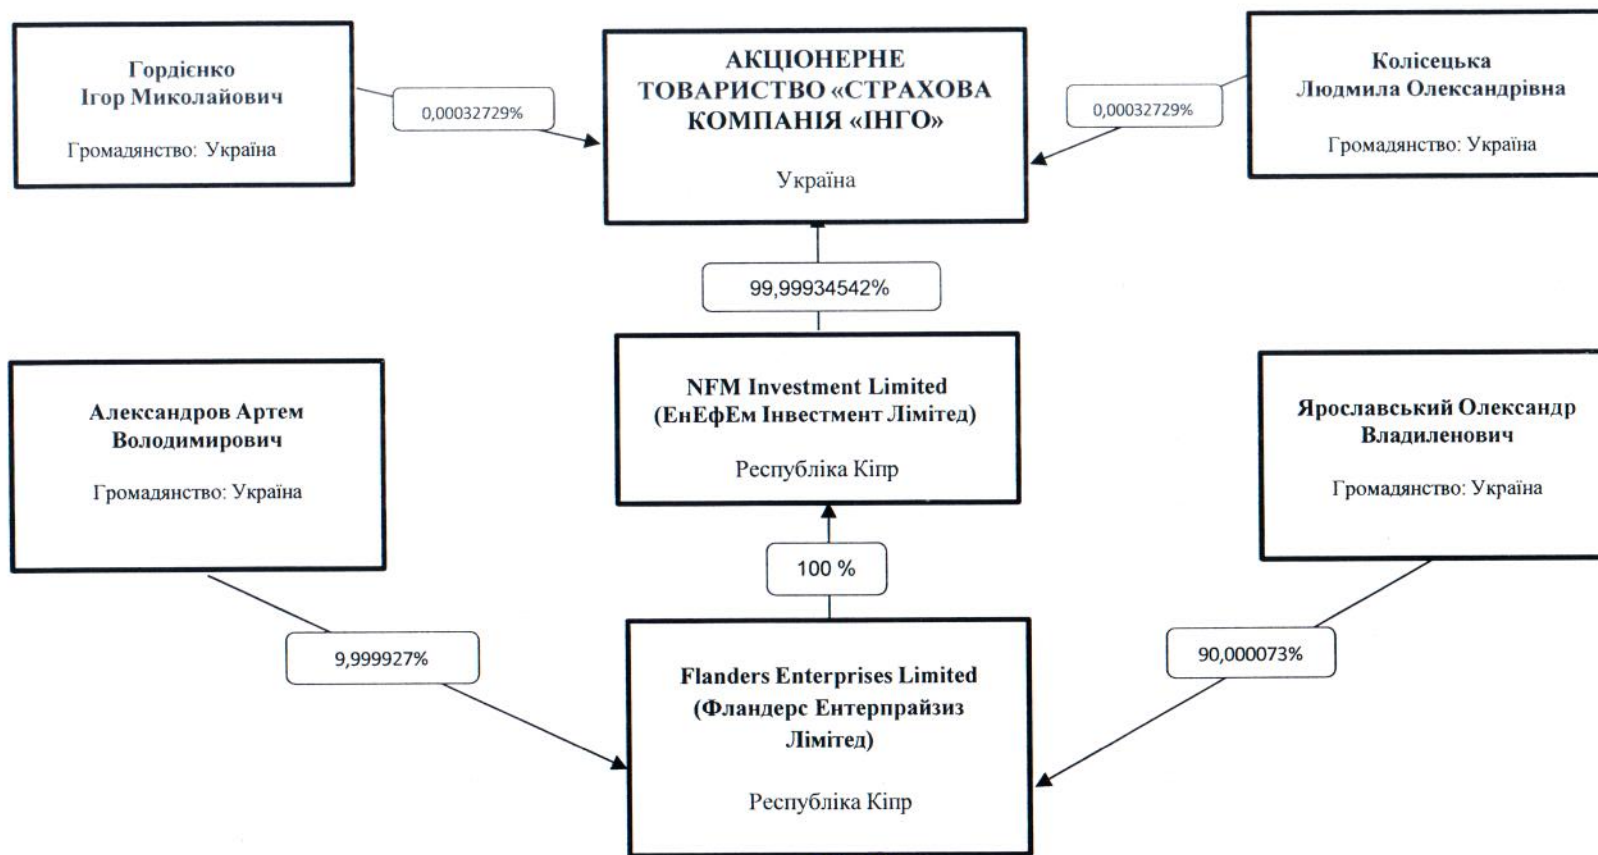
Гордієнко
Ігор Миколайович

Громадянство: Україна

0,00032729%

АКЦІОНЕРНЕ ТОВАРИСТВО «СТРАХОВА КОМПАНІЯ «ІНГО»

Україна

0,00032729%

Колісецька
Людмила Олександрівна

Громадянство: Україна

99,99934542%

Александров Артем Володимирович

Громадянство: Україна

NFM Investment Limited
(ЕнЕфЕм Інвестмент Лімітед)

Республіка Кіпр

Ярославський Олександр Владиленович

Громадянство: Україна

100 %

9,999927%

Flanders Enterprises Limited
(Фландерс Ентерпрайзиз Лімітед)

Республіка Кіпр

90,000073%